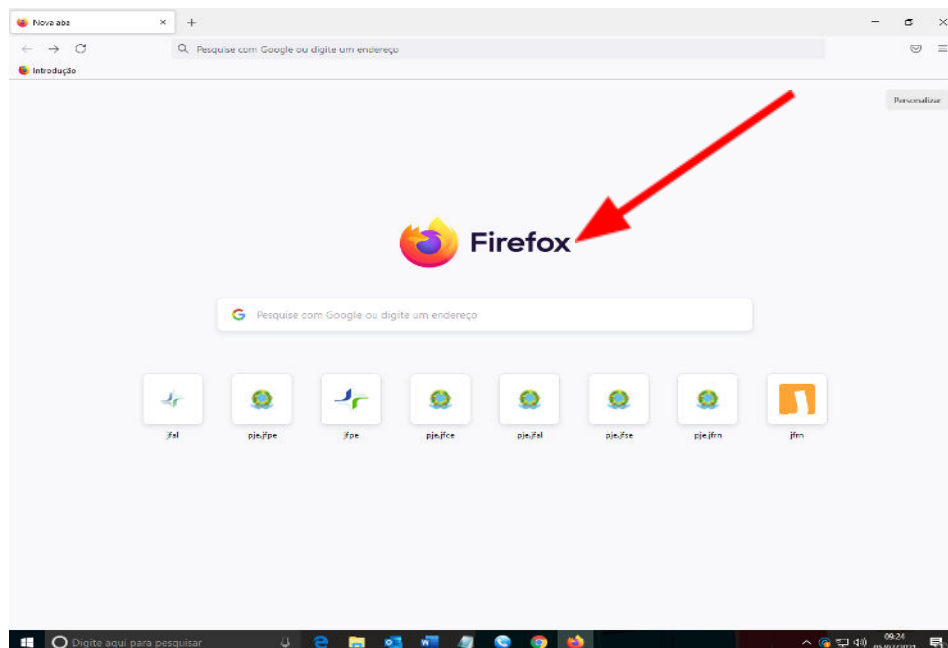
Nova aba ×
+

Pesquise com Google ou digite um endereço

Introdução

Personalizar

Firefox

Pesquise com Google ou digite um endereço

jfal

pje.jfpe

jfpe

pje.jfce

pje.jfal

pje.jfse

pje.jfrn

jfrn

Digite aqui para pesquisar

09:24
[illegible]